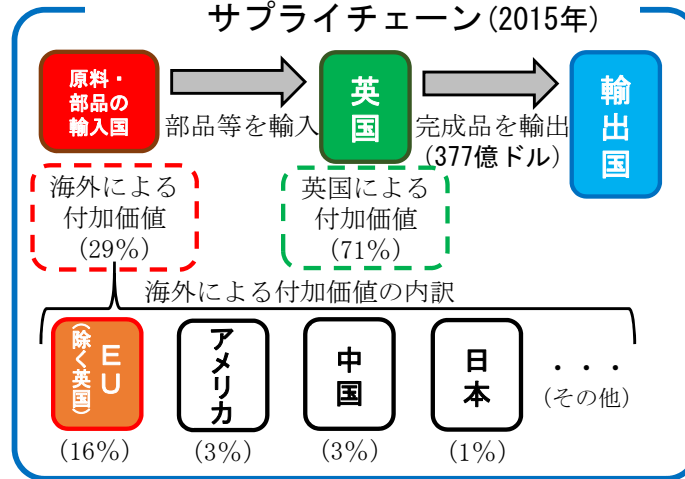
サプライチェーン(2015年)

原料・部品の輸入国

部品等を輸入

英国

完成品を輸出 (377億ドル)

輸出国

海外による付加価値 (29%)

英国による付加価値 (71%)

海外による付加価値の内訳

EU (除く英国) (16%)

アメリカ (3%)

中国 (3%)

日本 (1%)

・・・ (その他)